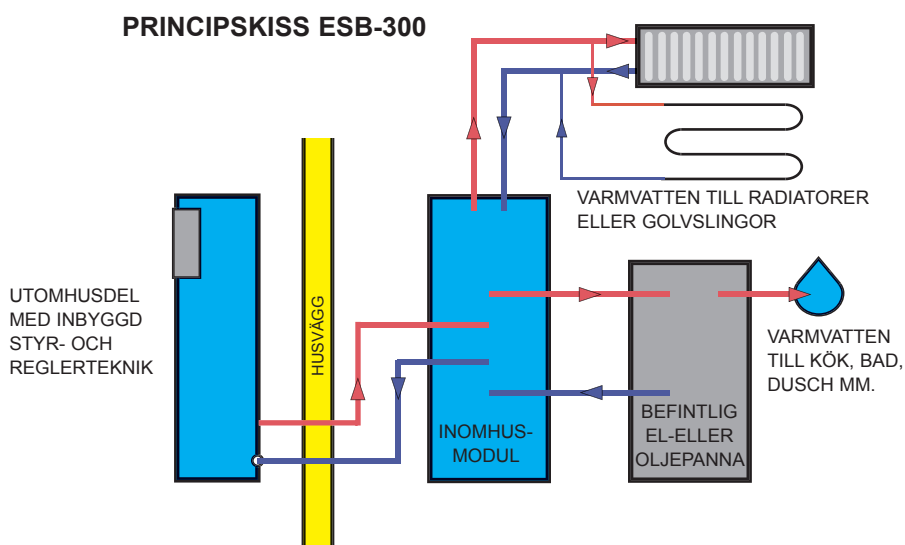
PRINCIPSKISS ESB-300

VARMVATTEN TILL RADIATORER ELLER GOLVSLINGOR

UTOMHUSDEL MED INBYGGD STYR- OCH REGLERTEKNIK

HUSVÄGG

VARMVATTEN TILL KÖK, BAD, DUSCH MM.

BEFINTLIG EL-ELLER OLJEPANNA

INOMHUS-MODUL